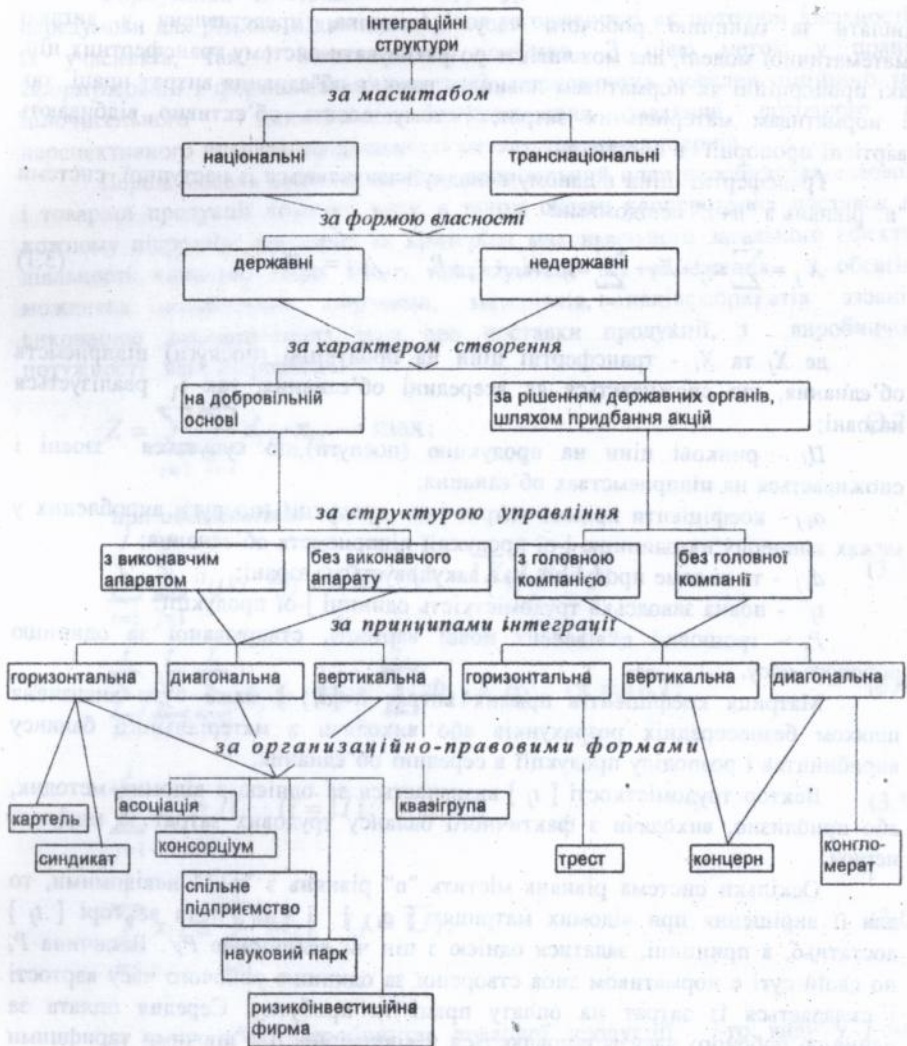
інтеграційні структури

за масштабом

національні

транснаціональні

за формою власності

державні

недержавні

за характером створення

на добровільній основі

за рішенням державних органів, шляхом придбання акцій

за структурою управління

з виконавчим апаратом

без виконавчого апарату

з головною компанією

без головної компанії

за принципами інтеграції

горизонтальна

диагональна

вертикальна

горизонтальна

вертикальна

диагональна

за организаційно-правовими формами

картель

асоціація

квазігрупа

синдикат

консорціум

трест

концерн

конгло-мерат

спільне підприємство

науковий парк

ризикоінвестиційна фирма